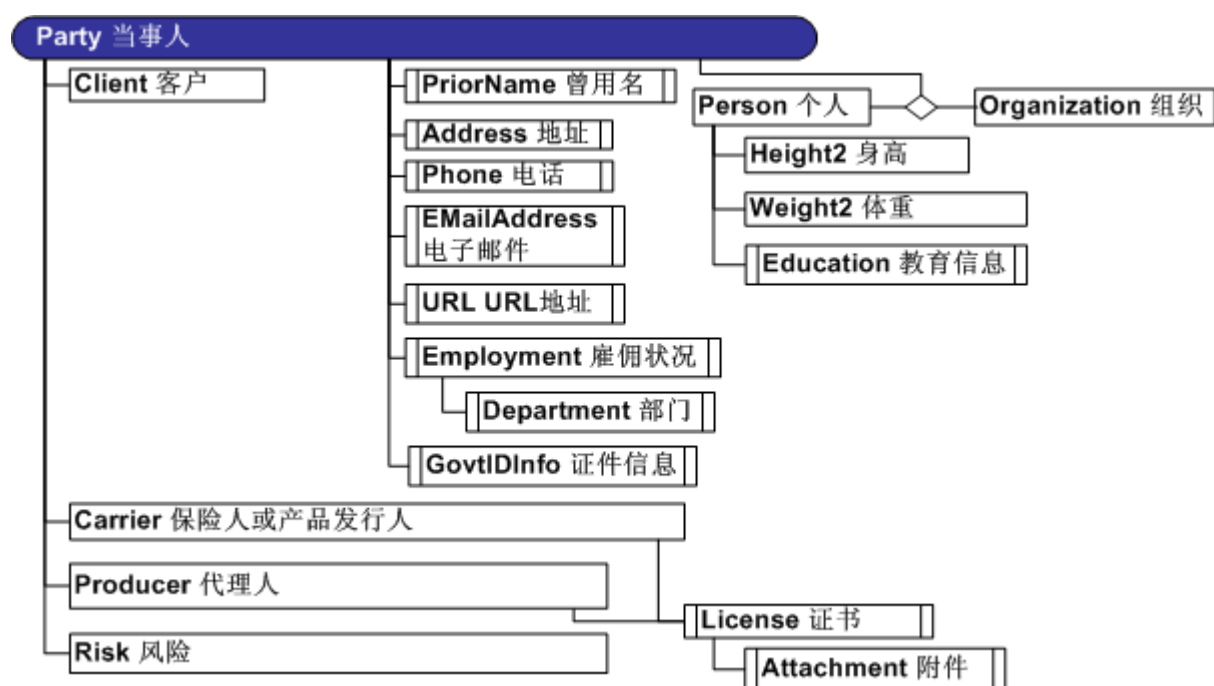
Party 当事人

Client 客户

PriorName 曾用名

Address 地址

Phone 电话

EMailAddress 电子邮件

URL URL地址

Employment 雇佣状况

Department 部门

GovtIDInfo 证件信息

Person 个人

Organization 组织

Height2 身高

Weight2 体重

Education 教育信息

Carrier 保险人或产品发行人

Producer 代理人

Risk 风险

License 证书

Attachment 附件